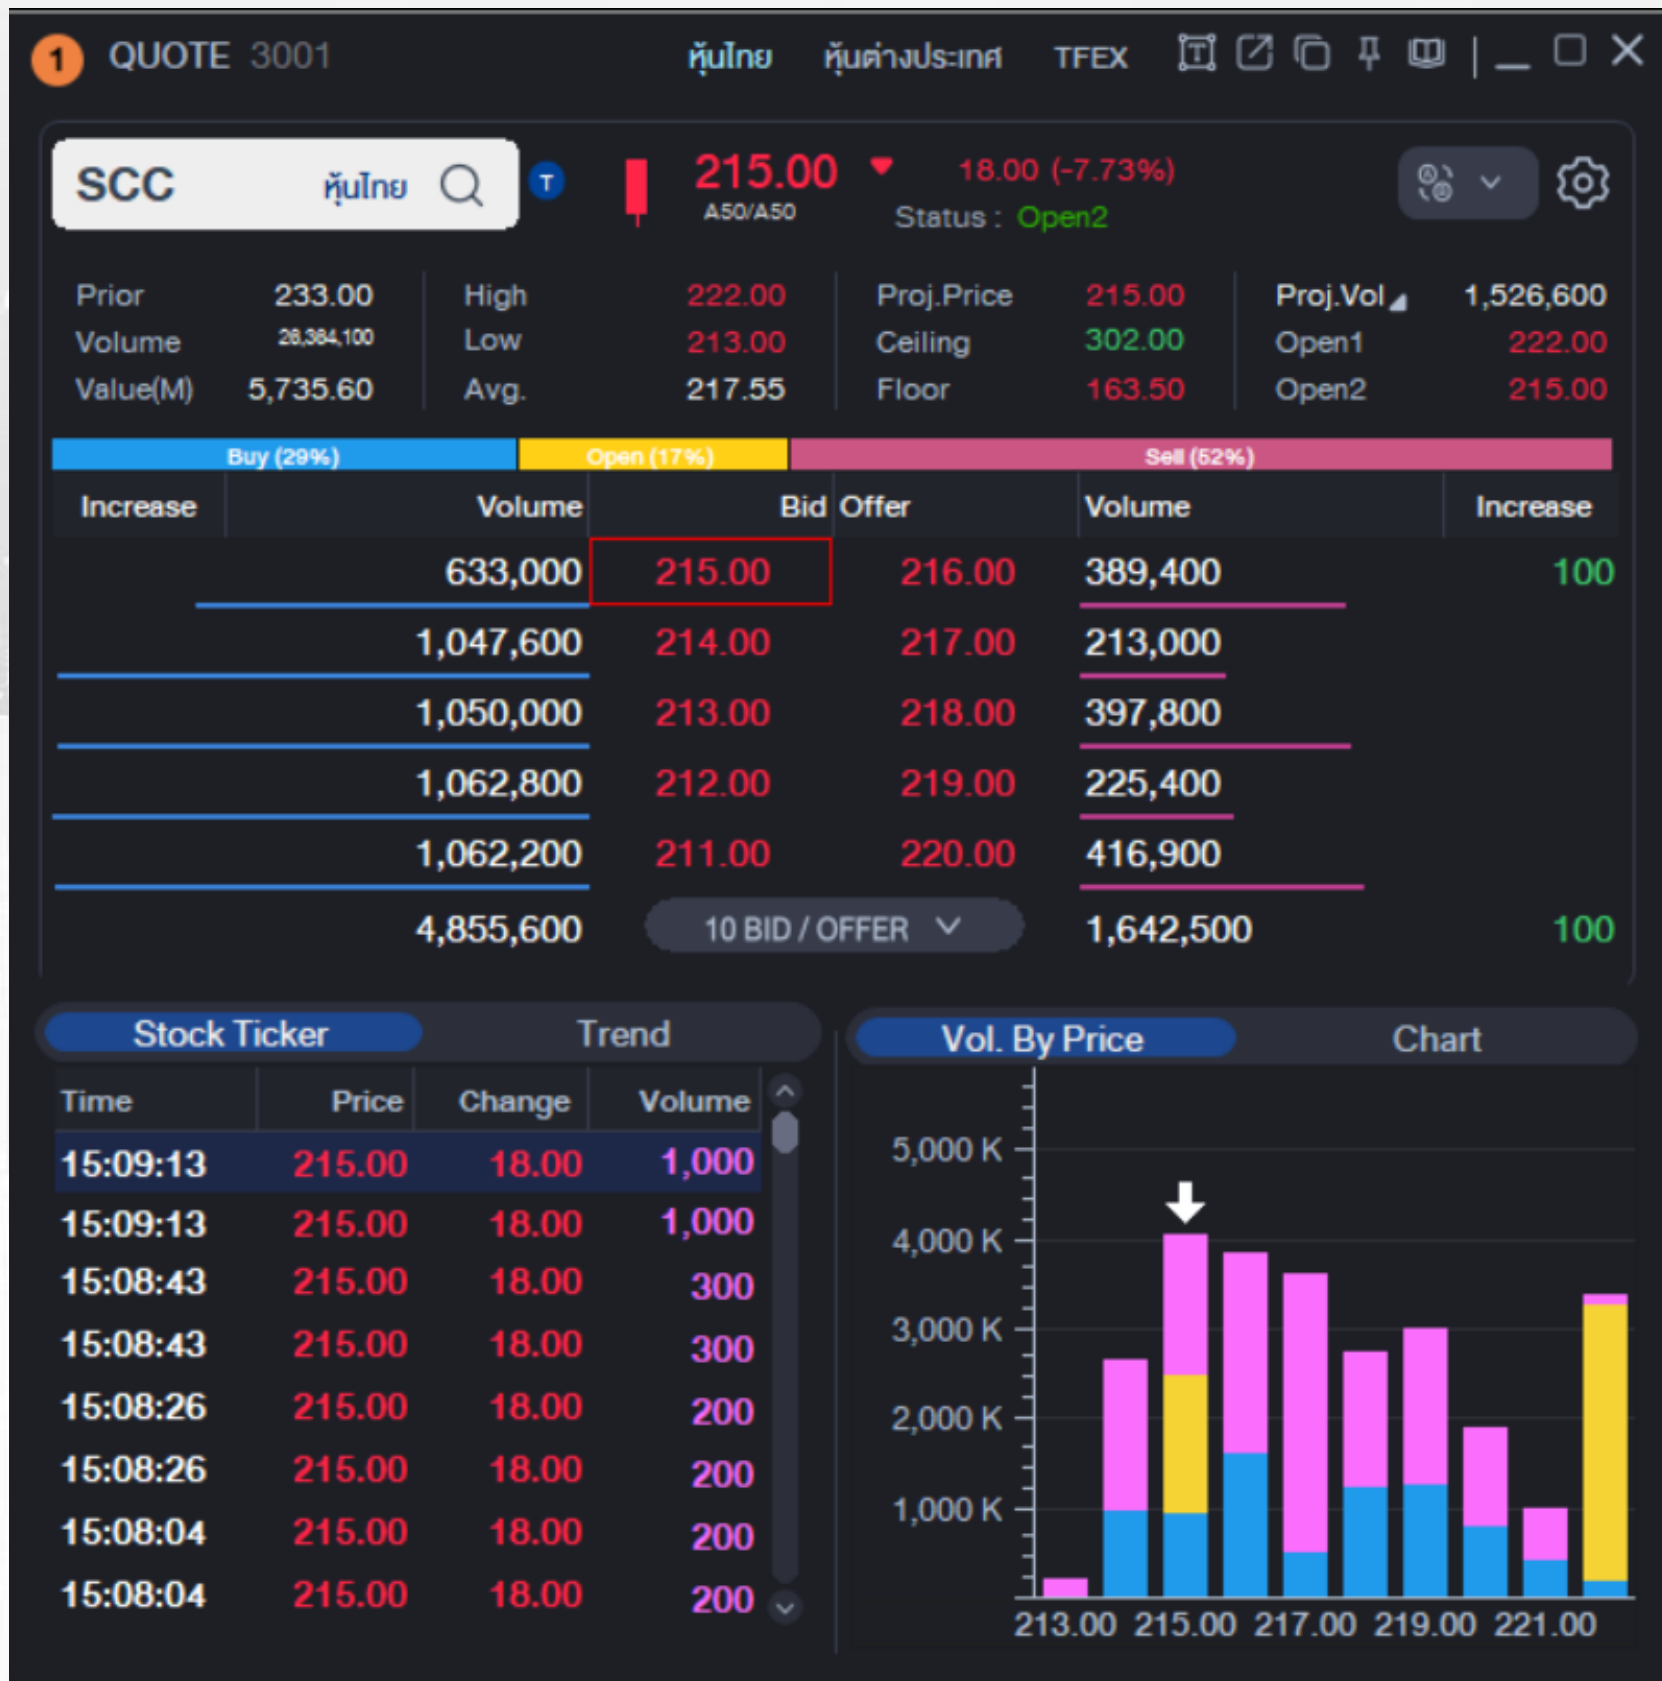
1 QUOTE 3001 หุ้นไทย หุ้นต่างประเทศ TFEX

SCC หุ้นไทย T 215.00 A50/A50 18.00 (-7.73%) Status : Open2

| Prior | 233.00 | High | 222.00 | Proj.Price | 215.00 | Proj.Vol | 1,526,600 |
|---|---|---|---|---|---|---|---|
| Volume | 28,384,100 | Low | 213.00 | Ceiling | 302.00 | Open1 | 222.00 |
| Value(M) | 5,735.60 | Avg. | 217.55 | Floor | 163.50 | Open2 | 215.00 |

Buy (29%) Open (17%) Sell (52%)

| Increase | Volume | Bid | Offer | Volume | Increase |
|---|---|---|---|---|---|
| | 633,000 | 215.00 | 216.00 | 389,400 | 100 |
| | 1,047,600 | 214.00 | 217.00 | 213,000 | |
| | 1,050,000 | 213.00 | 218.00 | 397,800 | |
| | 1,062,800 | 212.00 | 219.00 | 225,400 | |
| | 1,062,200 | 211.00 | 220.00 | 416,900 | |
| | 4,855,600 | 10 BID / OFFER | | 1,642,500 | 100 |

Stock Ticker Trend

| Time | Price | Change | Volume |
|---|---|---|---|
| 15:09:13 | 215.00 | 18.00 | 1,000 |
| 15:09:13 | 215.00 | 18.00 | 1,000 |
| 15:08:43 | 215.00 | 18.00 | 300 |
| 15:08:43 | 215.00 | 18.00 | 300 |
| 15:08:26 | 215.00 | 18.00 | 200 |
| 15:08:26 | 215.00 | 18.00 | 200 |
| 15:08:04 | 215.00 | 18.00 | 200 |
| 15:08:04 | 215.00 | 18.00 | 200 |

Vol. By Price Chart

5,000 K
4,000 K
3,000 K
2,000 K
1,000 K
213.00 215.00 217.00 219.00 221.00